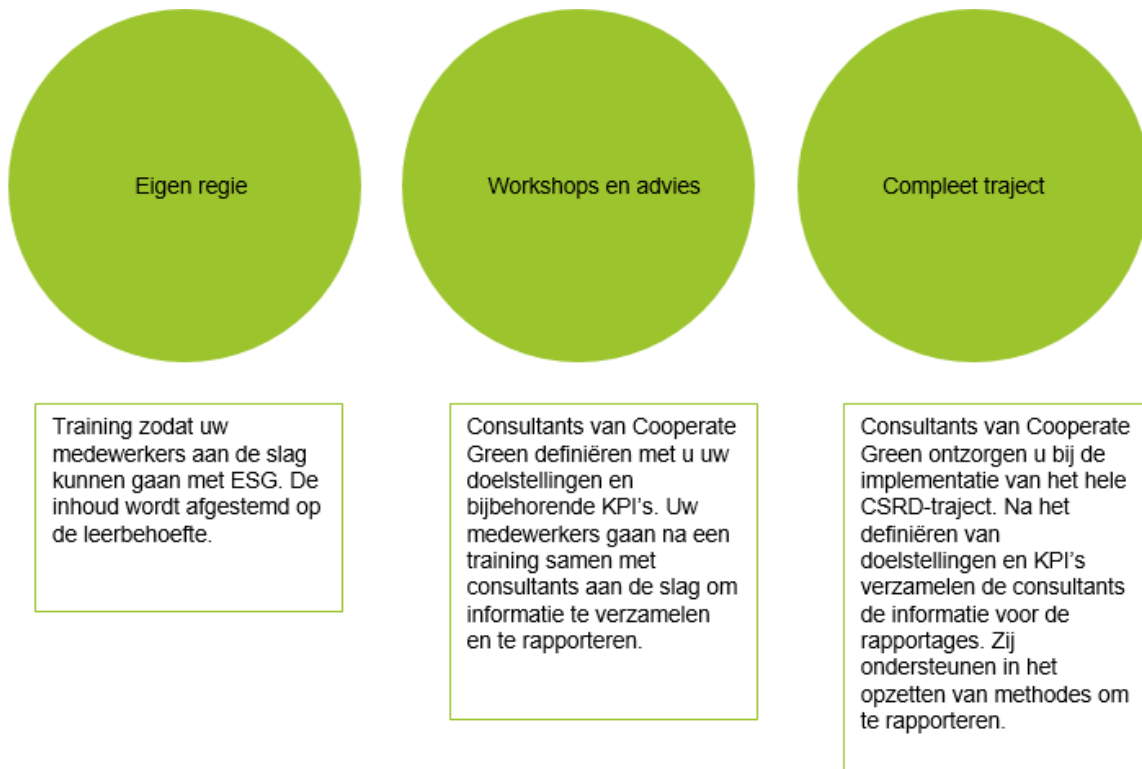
Eigen regie

Workshops en advies

Compleet traject

Training zodat uw medewerkers aan de slag kunnen gaan met ESG. De inhoud wordt afgestemd op de leerbehoefte.

Consultants van Cooperate Green definiëren met u uw doelstellingen en bijbehorende KPI's. Uw medewerkers gaan na een training samen met consultants aan de slag om informatie te verzamelen en te rapporteren.

Consultants van Cooperate Green ontzorgen u bij de implementatie van het hele CSRD-traject. Na het definiëren van doelstellingen en KPI's verzamelen de consultants de informatie voor de rapportages. Zij ondersteunen in het opzetten van methodes om te rapporteren.